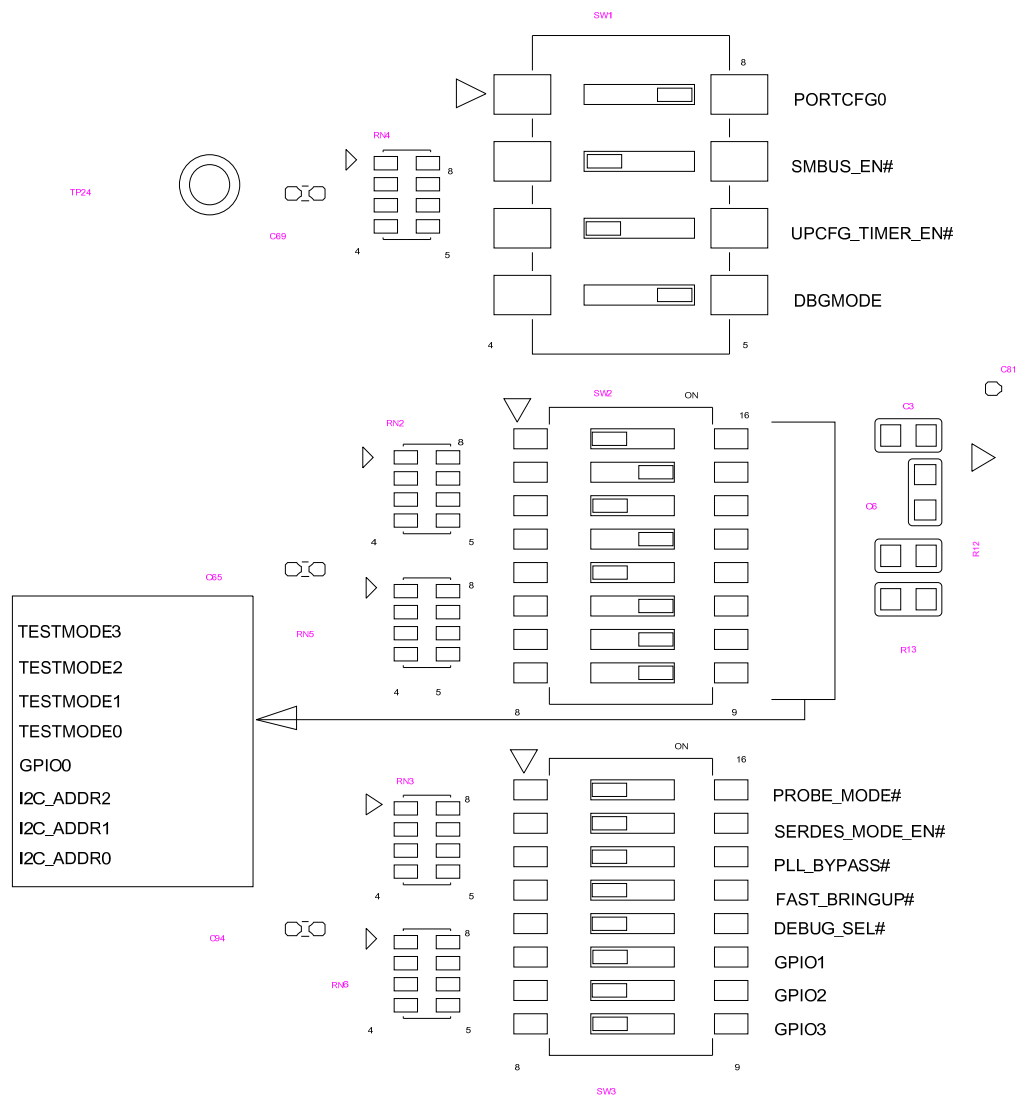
SW1

8

PORTCFG0

RN4

SMBUS_EN#

TP24

8

C69

UPCFG_TIMER_EN#

4

5

DBGMODE

4

5

C81

SW2

ON

16

C3

RN2

8

C6

4

5

R12

C65

8

TESTMODE3

RN5

TESTMODE2

R13

TESTMODE1

4

5

TESTMODE0

8

9

ON

GPIO0

16

I2C_ADDR2

RN3

PROBE_MODE#

8

I2C_ADDR1

SERDES_MODE_EN#

I2C_ADDR0

PLL_BYPASS#

4

5

FAST_BRINGUP#

C94

8

DEBUG_SEL#

GPIO1

RN6

GPIO2

4

5

GPIO3

8

9

SW3